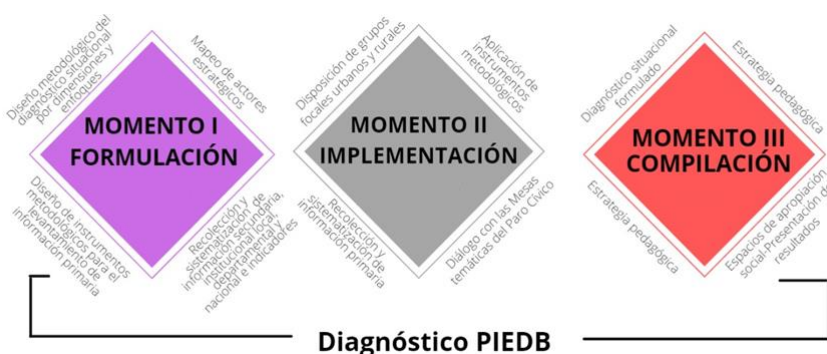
Diseño metodológico del diagnóstico situacional por dimensiones y enfoques

Mapeo de actores estratégicos

MOMENTO I
FORMULACIÓN

Diseño de instrumentos metodológicos para el levantamiento de información primaria

Recolección y sistematización de información secundaria, institucional local, departamental y nacional e indicadores

Disposición de grupos focales urbanos y rurales

Aplicación de instrumentos metodológicos

MOMENTO II
IMPLEMENTACIÓN

Recolección y sistematización de información primaria

Diálogo con las Mesas temáticas del Paro Cívico

Diagnóstico situacional formulado

Estrategia pedagógica

MOMENTO III
COMPILACIÓN

Estrategia pedagógica

Espacios de apropiación social-Presentación de resultados

Diagnóstico PIEDB